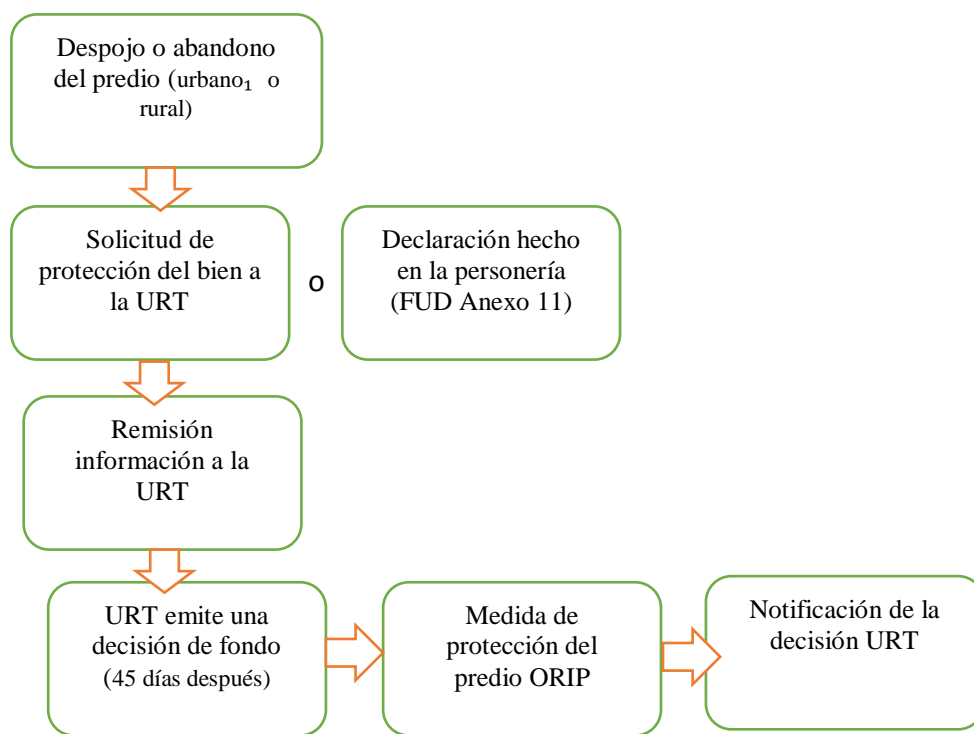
Despojo o abandono del predio (urbano₁ o rural)

Solicitud de protección del bien a la URT

o

Declaración hecho en la personería (FUD Anexo 11)

Remisión información a la URT

URT emite una decisión de fondo (45 días después)

Medida de protección del predio ORIP

Notificación de la decisión URT